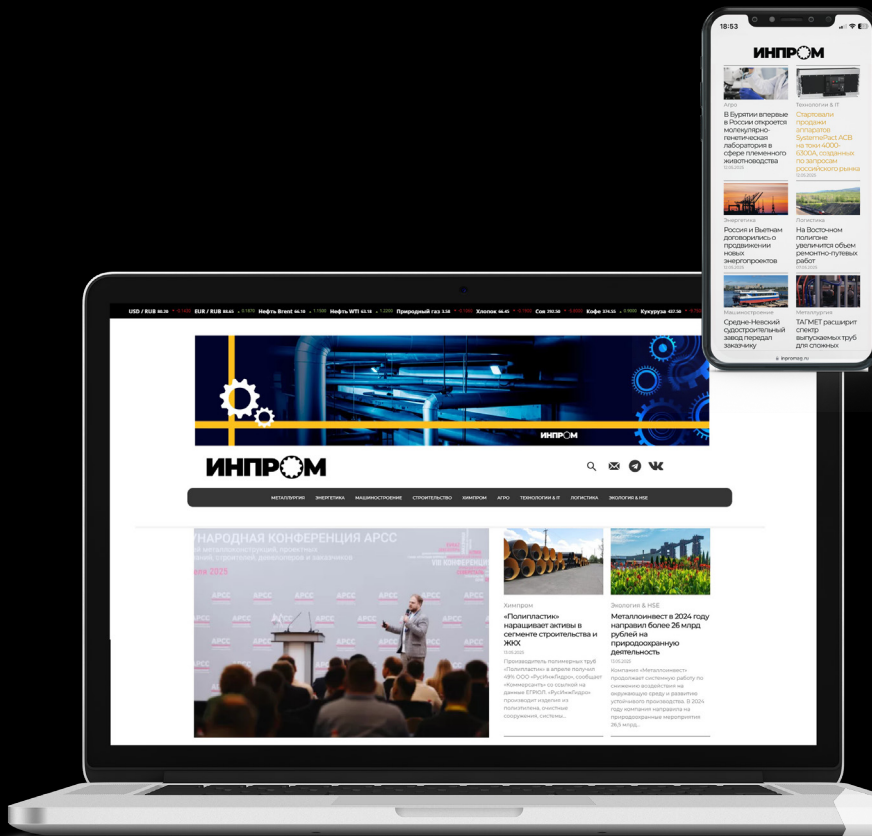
18:53

ИНПРОМ

Агро

В Бурятии впервые в России откроется молекулярно-генетическая лаборатория в сфере племенного животноводства

Технологии & IT

Стартовали продажи аппаратов SystemePact ACB на токи 4000-6300А, созданные по запросам российского рынка

Энергетика

Россия и Вьетнам договорились о продвижении новых энергопроектов

Логистика

На Восточном полигоне увеличится объем ремонтно-путевых работ

Машиностроение

Средне-Невский судостроительный завод передал заказчику

Металлургия

ТАГМЕТ расширит спектр выпускаемых труб для сложных

inprom.ru

USD / RUB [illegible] EUR / RUB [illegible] Нефть Brent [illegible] Нефть WTI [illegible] Природный газ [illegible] Хлопок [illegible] Соя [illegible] Кофе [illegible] Кукуруза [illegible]

ИНПРОМ

ИНПРОМ

МЕТАЛЛУРГИЯ ЭНЕРГЕТИКА МАШИНОСТРОЕНИЕ СТРОИТЕЛЬСТВО ХИМПРОМ АГРО ТЕХНОЛОГИИ & IT ЛОГИСТИКА ЭКОЛОГИЯ & HSE

УНАРОДНАЯ КОНФЕРЕНЦИЯ АРСС

Химпром

«Полипластик» наращивает активы в сегменте строительства и ЖКХ

Производитель полимерных труб «Полипластик» в апреле получил 49% ООО «РусИнжГидро», сообщает «Коммерсантъ» со ссылкой на данные СПАРК. «РусИнжГидро» производит изделия из полиэтилена, очистные сооружения, системы...

Экология & HSE

Металлоинвест в 2024 году направил более 26 млрд рублей на природоохранную деятельность

Компания «Металлоинвест» продолжает системную работу по снижению воздействия на окружающую среду и развитию устойчивого производства. В 2024 году компания направила на природоохранные мероприятия 26,5 млрд...